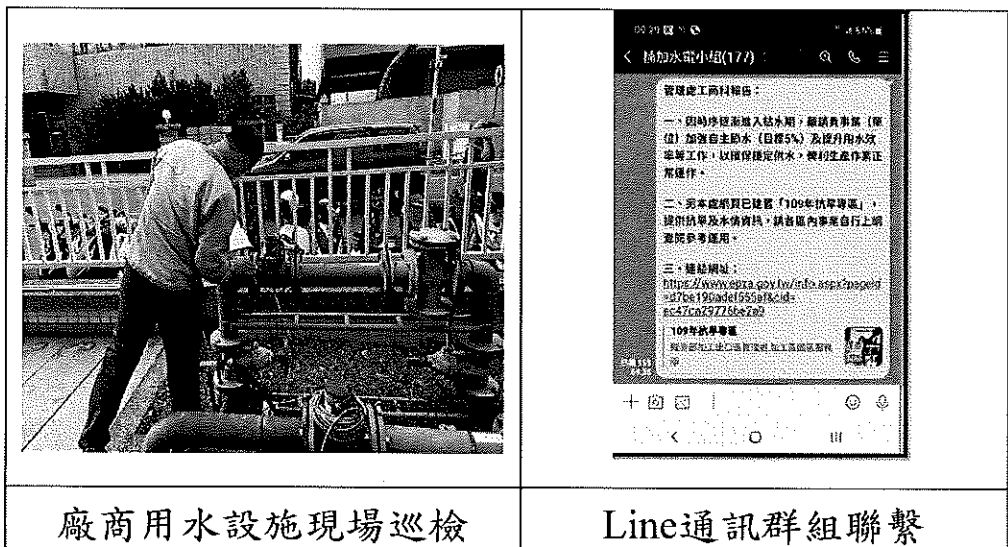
| | |
|---|---|
| | 楠加水電小組(177)<br><br>管理處工商科報告：<br><br>一、因時序已進入枯水期，籲請貴事業（單位）加強自主節水（目標5%）及提升用水效率等工作，以確保穩定供水，順利生產作業正常運作。<br><br>二、另本處網頁已建置「109年抗旱專區」，提供抗旱及水情資料，請各區內事業自行上網查閱參考運用。<br><br>三、連結網址：<br>https://www.epza.gov.tw/info.aspx?pageid=d7be190ade1555af&cid=ec47ca29776be2a9<br><br>109年抗旱專區<br>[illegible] |
| 廠商用水設施現場巡檢 | Line通訊群組聯繫 |